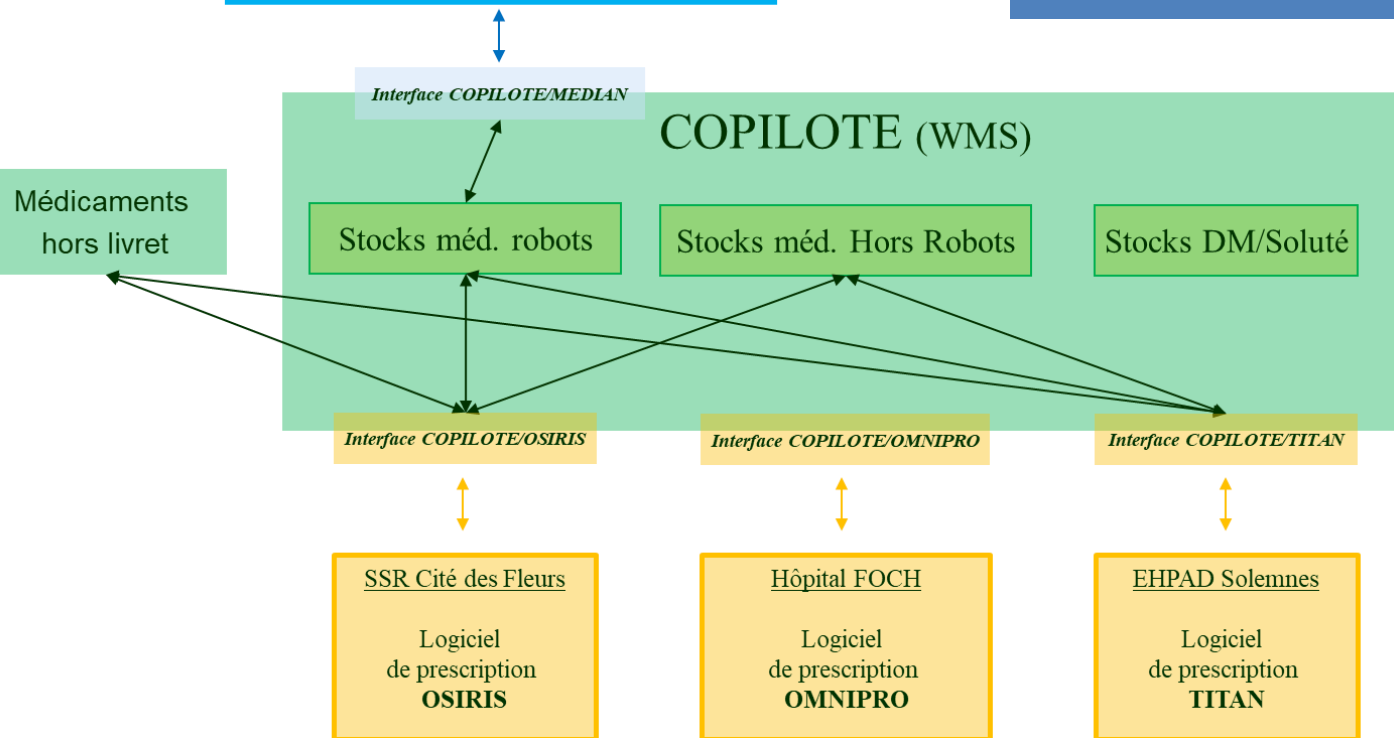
Interface COPILOTE/MEDIAN

COPILOTE (WMS)

Médicaments hors livret

Stocks méd. robots

Stocks méd. Hors Robots

Stocks DM/Soluté

Interface COPILOTE/OSIRIS

Interface COPILOTE/OMNIPRO

Interface COPILOTE/TITAN

SSR Cité des Fleurs

Logiciel de prescription **OSIRIS**

Hôpital FOCH

Logiciel de prescription **OMNIPRO**

EHPAD Solemnes

Logiciel de prescription **TITAN**